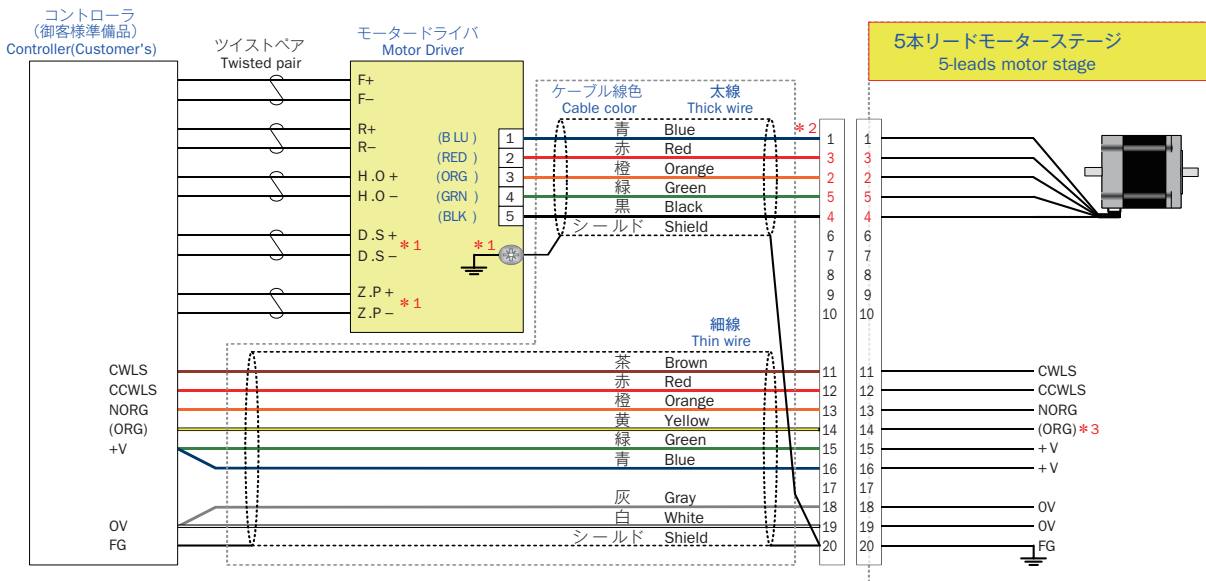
コントローラ
（御客様準備品）
Controller(Customer's)

ツイストペア
Twisted pair

モータードライバ
Motor Driver

5本リードモーターステージ
5-leads motor stage

ケーブル線色
Cable color

太線
Thick wire

F+
F–
R+
R–
H.O +
H.O –
D.S +
D.S –
Z.P +
Z.P –

＊1
＊1
＊1

(B LU)
(RED)
(ORG)
(GRN)
(BLK)

| | | | | |
|---|---|---|---|---|
| 1 | 青 | Blue | 1 | 1 |
| 2 | 赤 | Red | 3 | 3 |
| 3 | 橙 | Orange | 2 | 2 |
| 4 | 緑 | Green | 5 | 5 |
| 5 | 黒 | Black | 4 | 4 |
| | シールド | Shield | 6 | 6 |
| | | | 7 | 7 |
| | | | 8 | 8 |
| | | | 9 | 9 |
| | | | 10 | 10 |

＊2

細線
Thin wire

| | | | | | |
|---|---|---|---|---|---|
| CWLS | 茶 | Brown | 11 | 11 | CWLS |
| CCWLS | 赤 | Red | 12 | 12 | CCWLS |
| NORG | 橙 | Orange | 13 | 13 | NORG |
| (ORG) | 黄 | Yellow | 14 | 14 | (ORG)＊3 |
| +V | 緑 | Green | 15 | 15 | +V |
| | 青 | Blue | 16 | 16 | +V |
| | | | 17 | 17 | |
| | 灰 | Gray | 18 | 18 | 0V |
| OV | 白 | White | 19 | 19 | 0V |
| FG | シールド | Shield | 20 | 20 | FG |